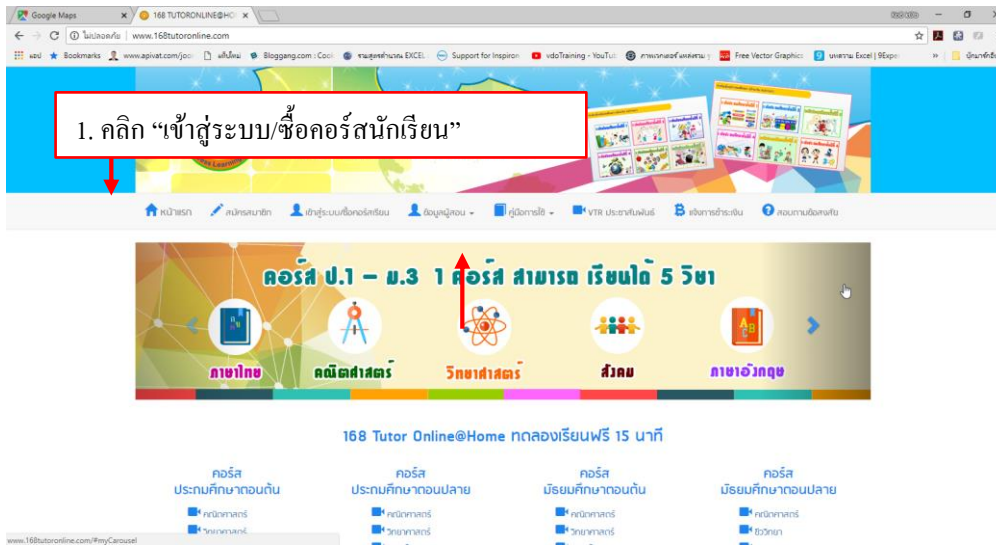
Google Maps | 168 TUTORONLINE@HO

ไม่ปลอดภัย | www.168tutoronline.com

แอป Bookmarks www.apivat.com/joo แท็บใหม่ Bloggang.com : Coo รวมสูตรคำนวณ EXCEL Support for Inspiron vdoTraining - YouTub Free Vector Graphics บทความ Excel | 9Expe บุ๊กมาร์กอื่นๆ

1. คลิก “เข้าสู่ระบบ/ซื้อคอร์สนักเรียน”

หน้าแรก สมัครสมาชิก เข้าสู่ระบบ/ซื้อคอร์สเรียน ข้อมูลผู้สอน คู่มือการใช้ VTR ประชาสัมพันธ์ แจ้งการชำระเงิน สอบถามข้อสงสัย

คอร์ส ป.1 – ม.3 1 คอร์ส สามารถ เรียนได้ 5 วิชา

ภาษาไทย คณิตศาสตร์ วิทยาศาสตร์ สังคม ภาษาอังกฤษ

168 Tutor Online@Home ทดลองเรียนฟรี 15 นาที

คอร์ส ประถมศึกษาตอนต้น
คณิตศาสตร์
วิทยาศาสตร์

คอร์ส ประถมศึกษาตอนปลาย
คณิตศาสตร์
วิทยาศาสตร์

คอร์ส มัธยมศึกษาตอนต้น
คณิตศาสตร์
วิทยาศาสตร์

คอร์ส มัธยมศึกษาตอนปลาย
คณิตศาสตร์
ชีววิทยา

www.168tutoronline.com/#myCarousel